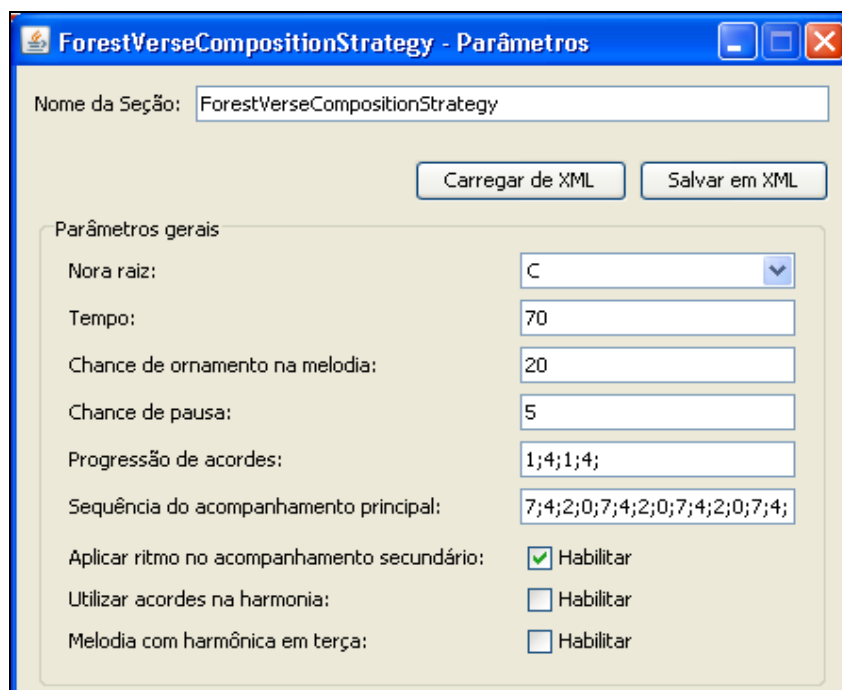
ForestVerseCompositionStrategy - Parâmetros

Nome da Seção: ForestVerseCompositionStrategy

Carregar de XML

Salvar em XML

Parâmetros gerais

Nora raiz: C

Tempo: 70

Chance de ornamento na melodia: 20

Chance de pausa: 5

Progressão de acordes: 1;4;1;4;

Sequência do acompanhamento principal: 7;4;2;0;7;4;2;0;7;4;2;0;7;4;

Aplicar ritmo no acompanhamento secundário: Habilitar

Utilizar acordes na harmonia: Habilitar

Melodia com harmônica em terça: Habilitar